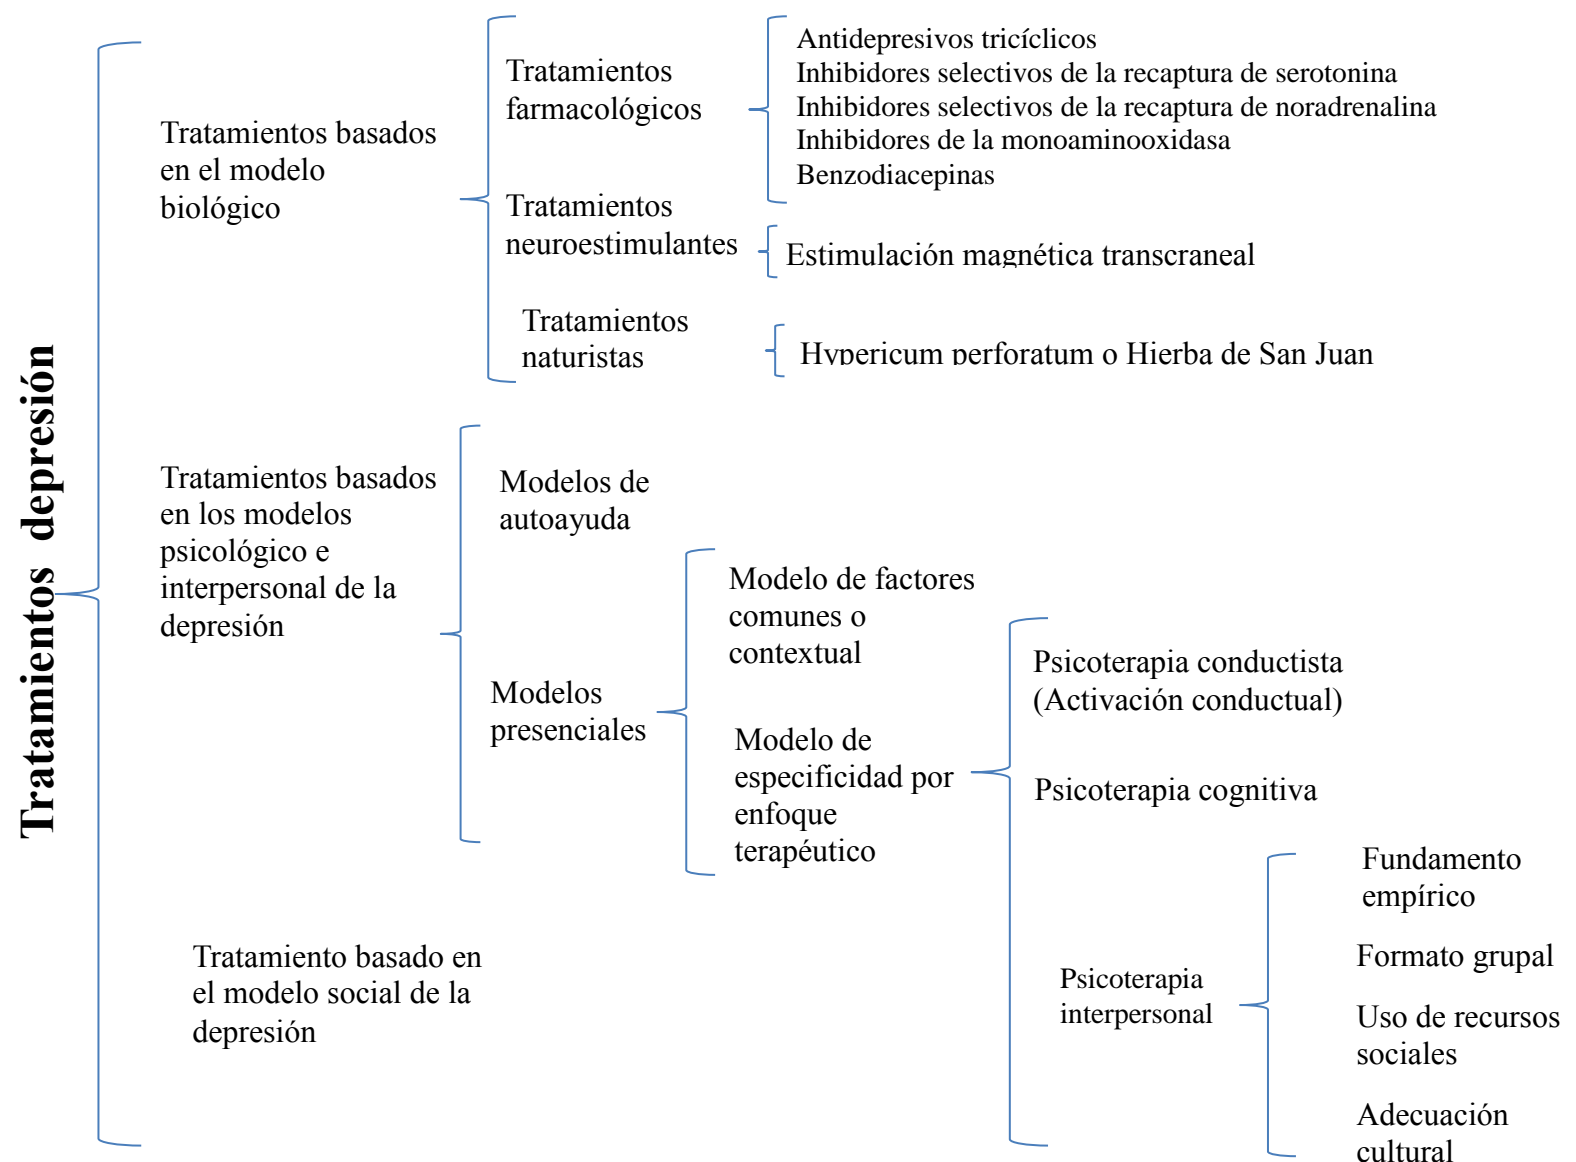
Tratamientos depresión

Tratamientos basados en el modelo biológico

Tratamientos farmacológicos

Antidepresivos tricíclicos
Inhibidores selectivos de la recaptura de serotonina
Inhibidores selectivos de la recaptura de noradrenalina
Inhibidores de la monoaminooxidasa
Benzodiacepinas

Tratamientos neuroestimulantes

Estimulación magnética transcraneal

Tratamientos naturistas

Hypericum perforatum o Hierba de San Juan

Tratamientos basados en los modelos psicológico e interpersonal de la depresión

Modelos de autoayuda

Modelos presenciales

Modelo de factores comunes o contextual

Modelo de especificidad por enfoque terapéutico

Psicoterapia conductista (Activación conductual)

Psicoterapia cognitiva

Psicoterapia interpersonal

Fundamento empírico

Formato grupal

Uso de recursos sociales

Adecuación cultural

Tratamiento basado en el modelo social de la depresión